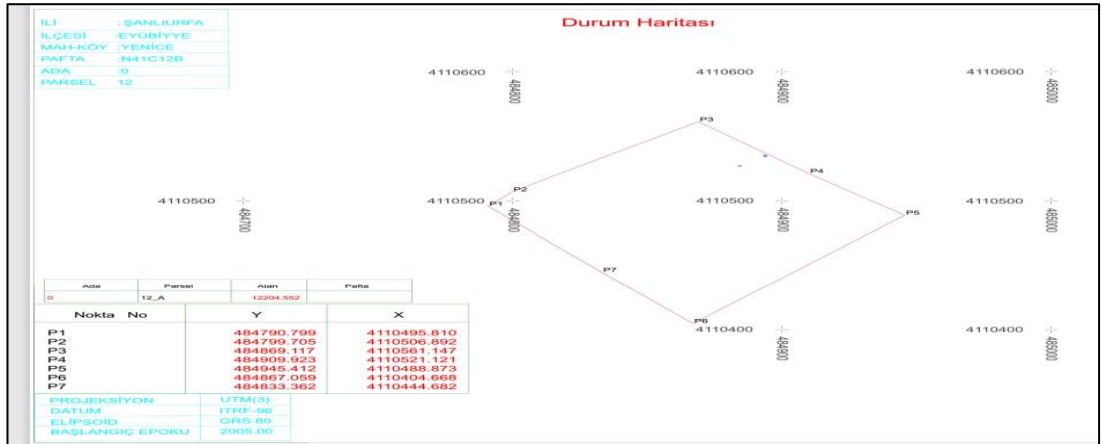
| İLİ | : ŞANLIURFA |
|---|---|
| İLÇESİ | :EYÜBİYYE |
| MAH-KÖY | :YENİCE |
| PAFTA | :N41C12B |
| ADA | :0 |
| PARSEL | 12 |

Durum Haritası

4110600 484800
4110600 484900
4110600 485000

P3
P4
P2
P1
P5

4110500 484700
4110500 484800
4110500 484900
4110500 485000

P7
P6

4110400 484900
4110400 485000

| Ada | Parsel | Alan | Pafta |
|---|---|---|---|
| 0 | 12_A | 12204.552 | |

| Nokta No | Y | X |
|---|---|---|
| P1 | 484790.799 | 4110495.810 |
| P2 | 484799.705 | 4110506.892 |
| P3 | 484869.117 | 4110561.147 |
| P4 | 484909.923 | 4110521.121 |
| P5 | 484945.412 | 4110488.873 |
| P6 | 484867.059 | 4110404.668 |
| P7 | 484833.362 | 4110444.682 |

| PROJEKSİYON | UTM(3) |
|---|---|
| DATUM | ITRF-96 |
| ELİPSOİD | GRS 80 |
| BAŞLANGIÇ EPOKU | 2005.00 |